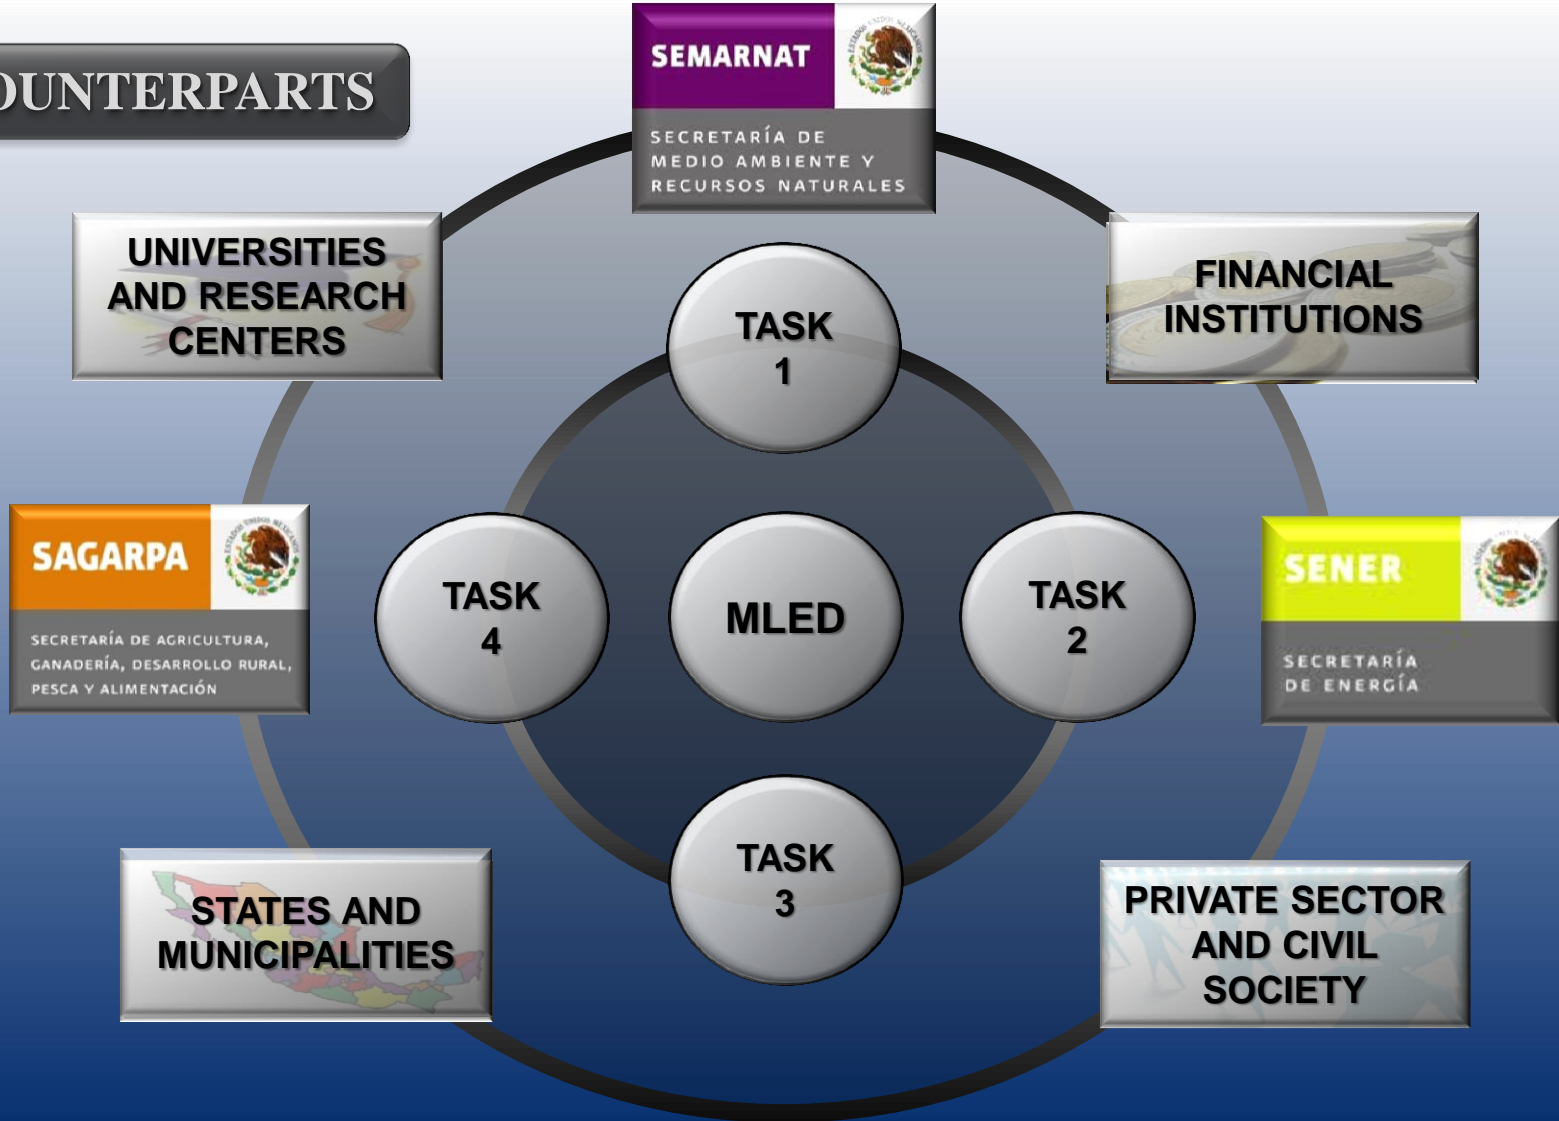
OUNTERPARTS

SEMARNAT

SECRETARÍA DE MEDIO AMBIENTE Y RECURSOS NATURALES

UNIVERSITIES AND RESEARCH CENTERS

FINANCIAL INSTITUTIONS

TASK 1

SAGARPA

SECRETARÍA DE AGRICULTURA, GANADERÍA, DESARROLLO RURAL, PESCA Y ALIMENTACIÓN

TASK 4

MLED

TASK 2

SENER

SECRETARÍA DE ENERGÍA

TASK 3

STATES AND MUNICIPALITIES

PRIVATE SECTOR AND CIVIL SOCIETY